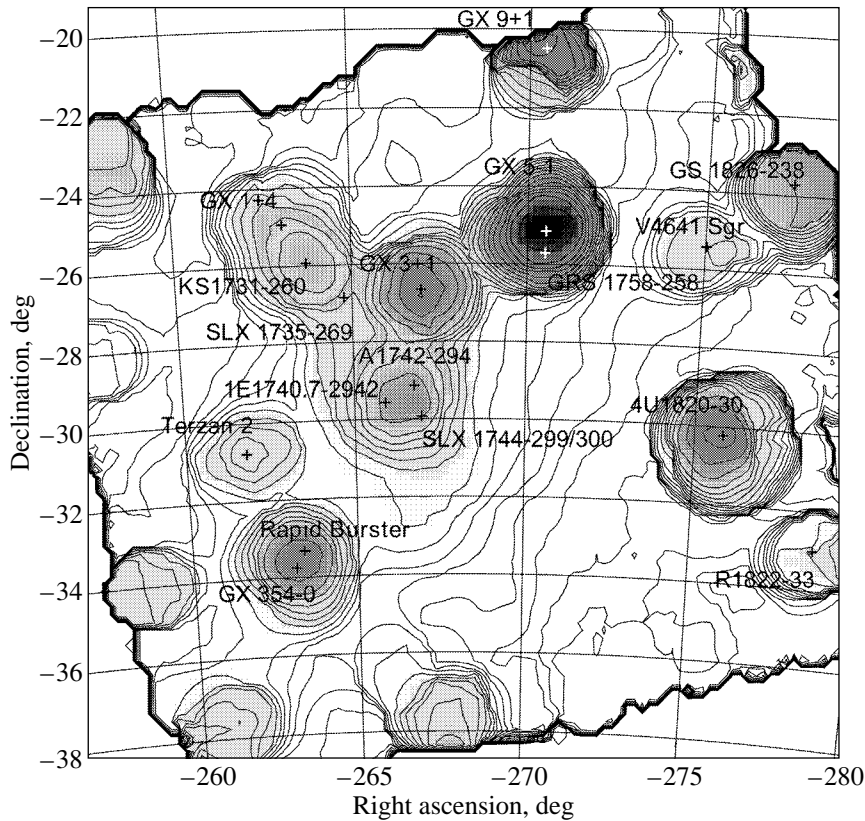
GX 9+1
GX 5-1
GS 1826-238
GX 1+4
V4641 Sgr
GX 3+1
KS1731-260
GRS 1758-258
SLX 1735-269
A1742-294
1E1740.7-2942
4U1820-30
Terzan 2
SLX 1744-299/300
Rapid Burster
R1822-33
GX 354-0

−20
−22
−24
−26
−28
−30
−32
−34
−36
−38
Declination, deg

−260
−265
−270
−275
−280
Right ascension, deg